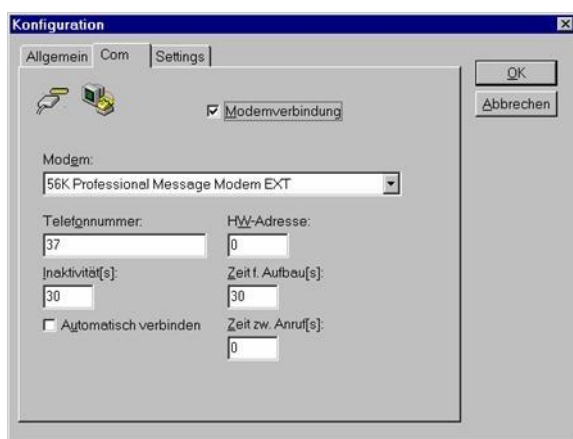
Konfiguration

Allgemein | Com | Settings

OK

Abbrechen

☑ Modemverbindung

Modem:

56K Professional Message Modem EXT

Telefonnummer:

37

HW-Adresse:

0

Inaktivität[s]:

30

Zeit f. Aufbau[s]:

30

☐ Automatisch verbinden

Zeit zw. Anruf[s]:

0